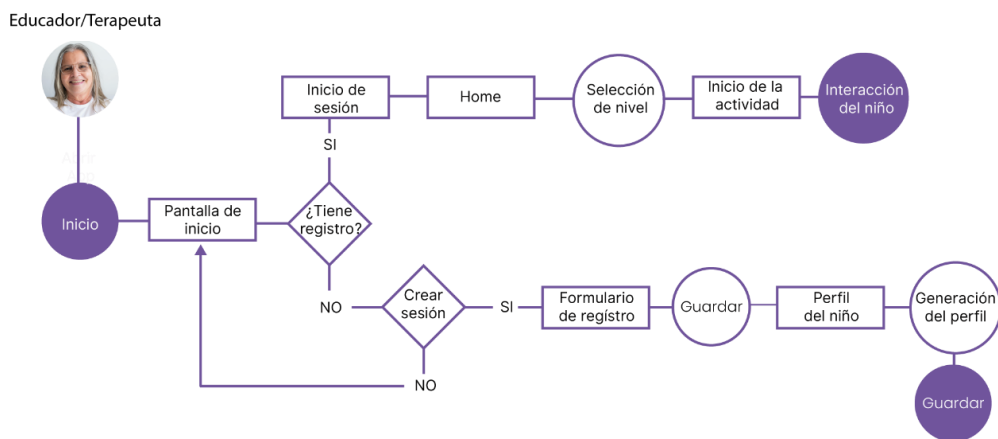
Educador/Terapeuta

Inicio de sesión

Home

Selección de nivel

Inicio de la actividad

Interacción del niño

SI

Inicio

Pantalla de inicio

¿Tiene registro?

NO

Crear sesión

SI

Formulario de registro

Guardar

Perfil del niño

Generación del perfil

NO

Guardar